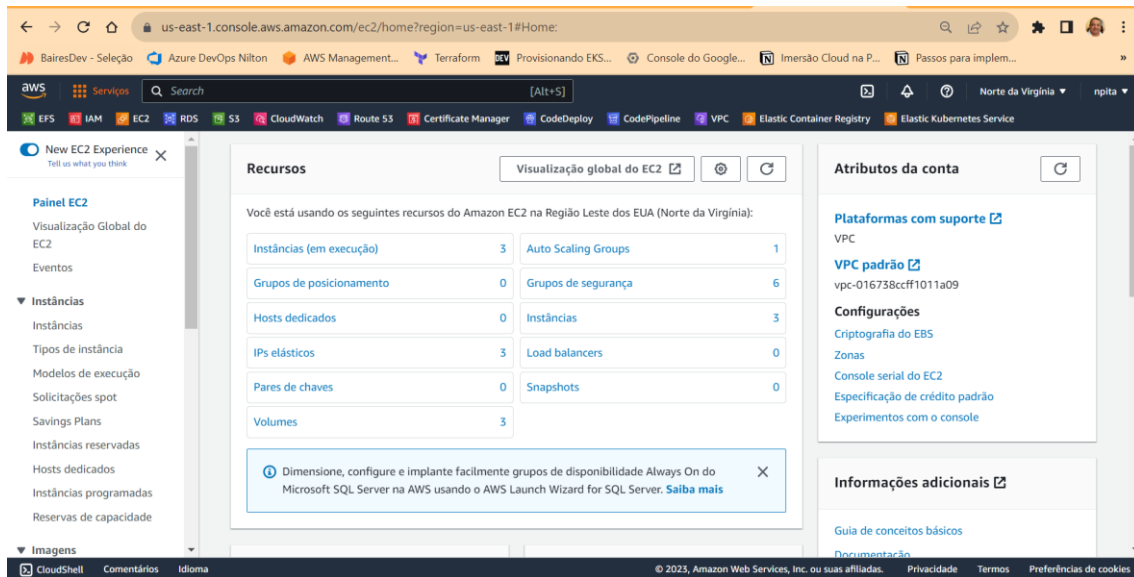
us-east-1.console.aws.amazon.com/ec2/home?region=us-east-1#Home:

BairesDev - Seleção Azure DevOps Nilton AWS Management... Terraform Provisionando EKS... Console do Google... Imersão Cloud na P... Passos para implem...

aws Serviços Search [Alt+S] Norte da Virgínia ▼ npita ▼

EFS IAM EC2 RDS S3 CloudWatch Route 53 Certificate Manager CodeDeploy CodePipeline VPC Elastic Container Registry Elastic Kubernetes Service

New EC2 Experience
Tell us what you think

Painel EC2
Visualização Global do EC2
Eventos
▼ Instâncias
Instâncias
Tipos de instância
Modelos de execução
Solicitações spot
Savings Plans
Instâncias reservadas
Hosts dedicados
Instâncias programadas
Reservas de capacidade
▼ Imagens

Recursos

Visualização global do EC2

Você está usando os seguintes recursos do Amazon EC2 na Região Leste dos EUA (Norte da Virgínia):

| Instâncias (em execução) | 3 | Auto Scaling Groups | 1 |
|---|---|---|---|
| Grupos de posicionamento | 0 | Grupos de segurança | 6 |
| Hosts dedicados | 0 | Instâncias | 3 |
| IPs elásticos | 3 | Load balancers | 0 |
| Pares de chaves | 0 | Snapshots | 0 |
| Volumes | 3 | | |

Dimensione, configure e implante facilmente grupos de disponibilidade Always On do Microsoft SQL Server na AWS usando o AWS Launch Wizard for SQL Server. Saiba mais

Atributos da conta

Plataformas com suporte
VPC
VPC padrão
vpc-016738ccff1011a09
Configurações
Criptografia do EBS
Zonas
Console serial do EC2
Especificação de crédito padrão
Experimentos com o console

Informações adicionais

Guia de conceitos básicos
Documentação

CloudShell Comentários Idioma © 2023, Amazon Web Services, Inc. ou suas afiliadas. Privacidade Termos Preferências de cookies